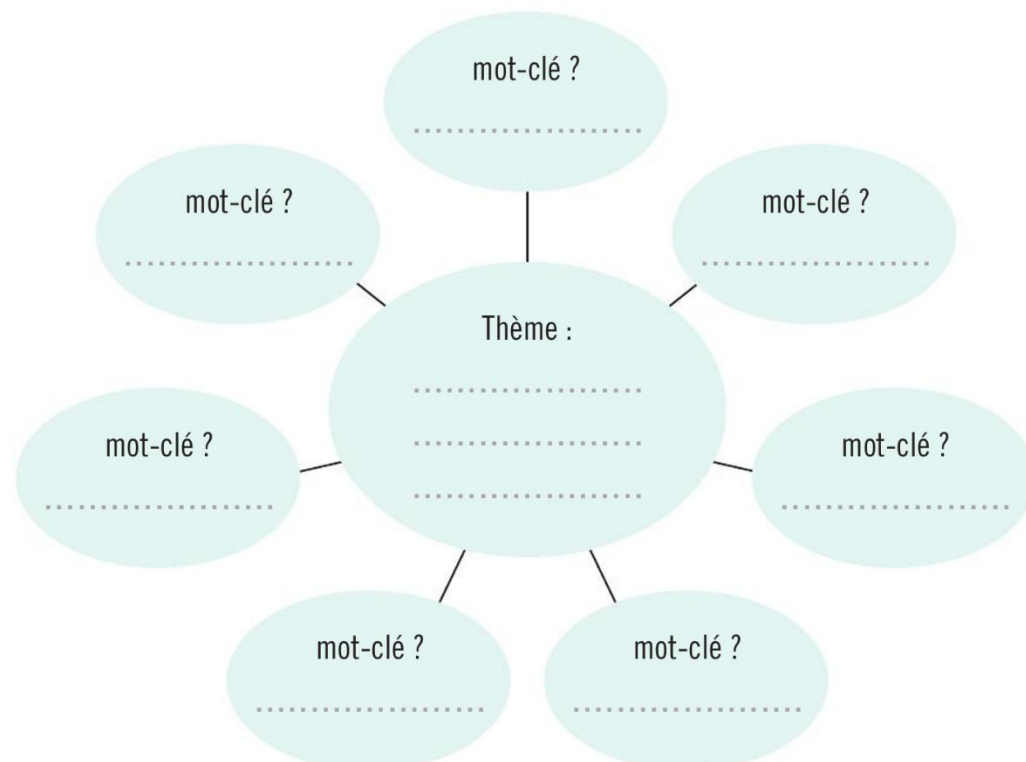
mot-clé ?
....................

mot-clé ?
....................

mot-clé ?
....................

Thème :
....................
....................
....................

mot-clé ?
....................

mot-clé ?
....................

mot-clé ?
....................

mot-clé ?
....................